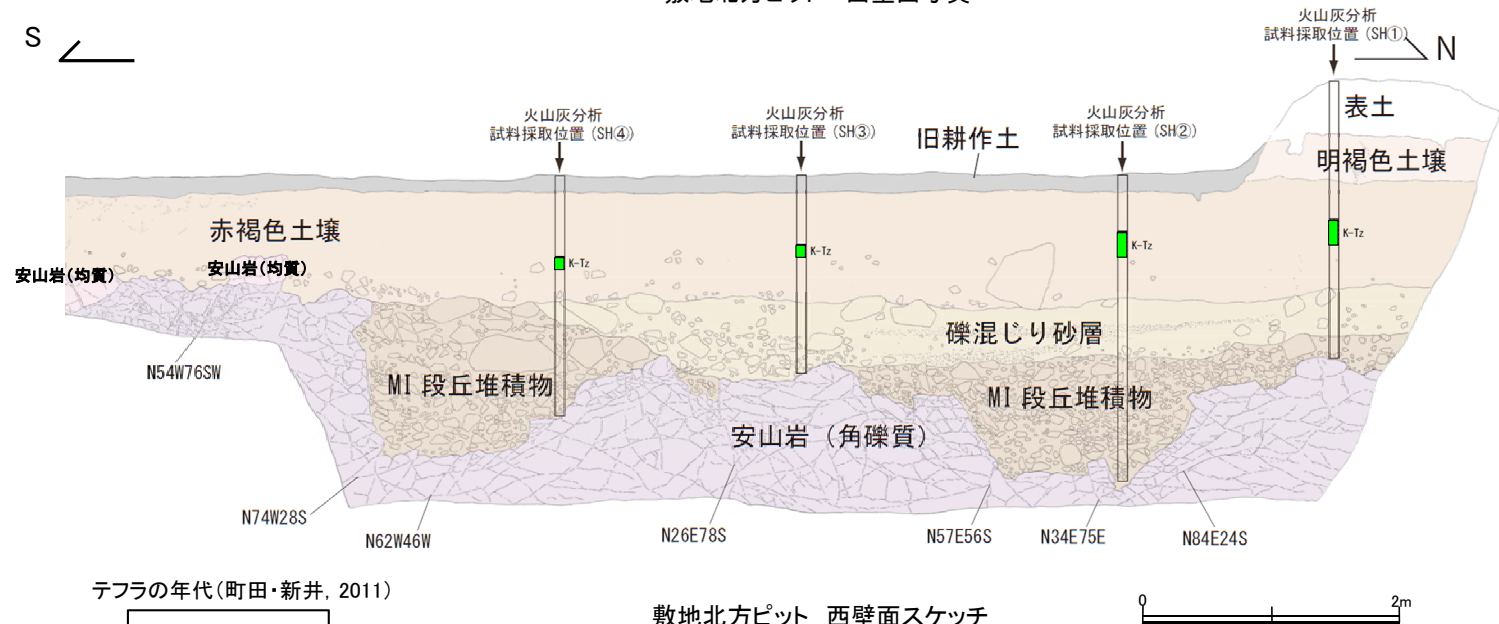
敷地北方ピット 西壁面写真

S

N

火山灰分析
試料採取位置（SH①）

火山灰分析
試料採取位置（SH④）

火山灰分析
試料採取位置（SH③）

火山灰分析
試料採取位置（SH②）

表土

旧耕作土

明褐色土壌

赤褐色土壌

K-Tz

K-Tz

K-Tz

K-Tz

安山岩(均質)

安山岩(均質)

礫混じり砂層

N54W76SW

MI 段丘堆積物

MI 段丘堆積物

安山岩（角礫質）

N74W28S

N62W46W

N26E78S

N57E56S

N34E75E

N84E24S

テフラの年代(町田・新井, 2011)

敷地北方ピット 西壁面スケッチ

0

2m